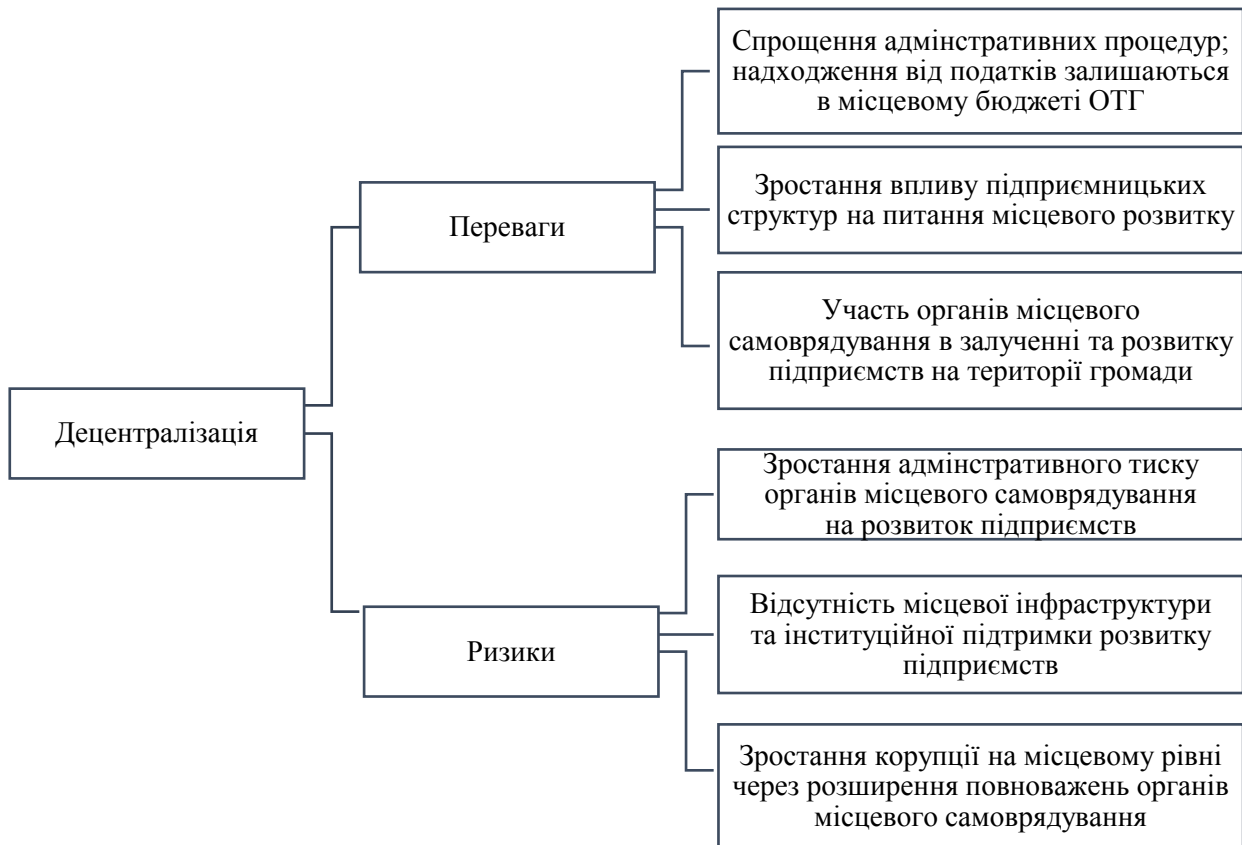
Децентралізація

Переваги

Спрощення адмінстративних процедур; надходження від податків залишаються в місцевому бюджеті ОТГ

Зростання впливу підприємницьких структур на питання місцевого розвитку

Участь органів місцевого самоврядування в залученні та розвитку підприємств на території громади

Ризики

Зростання адмінстративного тиску органів місцевого самоврядування на розвиток підприємств

Відсутність місцевої інфраструктури та інституційної підтримки розвитку підприємств

Зростання корупції на місцевому рівні через розширення повноважень органів місцевого самоврядування